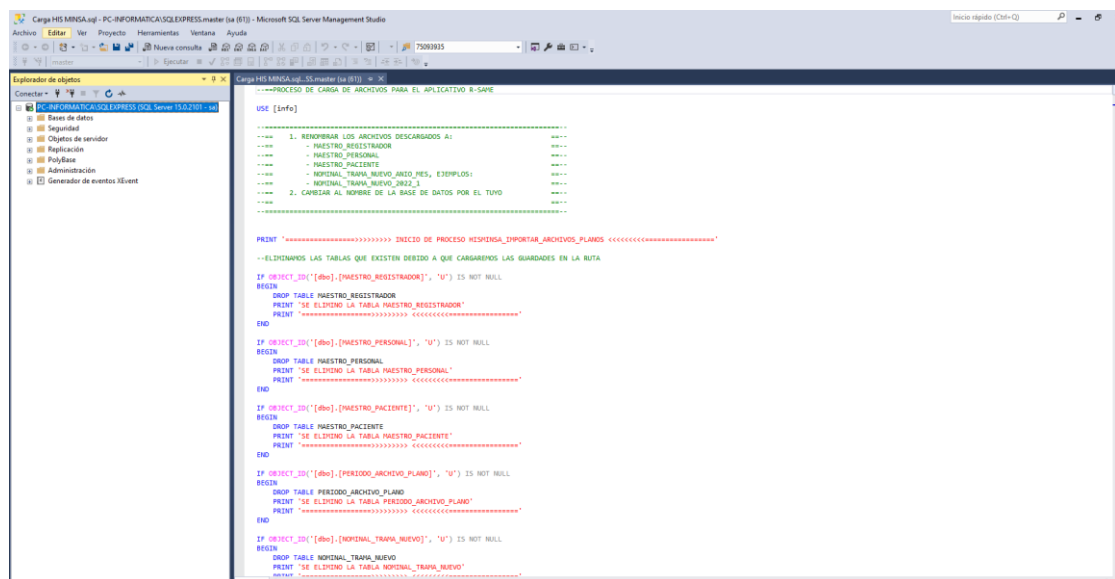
Carga HIS MINSA.sql - PC-INFORMATICA\SQLEXPRESS.master (sa (61)) - Microsoft SQL Server Management Studio

Inicio rápido (Ctrl+Q)

Archivo Editar Ver Proyecto Herramientas Ventana Ayuda

Nueva consulta 75093935

master Ejecutar

Explorador de objetos

Conectar

PC-INFORMATICA\SQLEXPRESS (SQL Server 15.0.2101 - sa)
Bases de datos
Seguridad
Objetos de servidor
Replicación
PolyBase
Administración
Generador de eventos XEvent

Carga HIS MINSA.sql...SS.master (sa (61))

--==PROCESO DE CARGA DE ARCHIVOS PARA EL APLICATIVO R-SAME

USE [info]

--=================================================================--
--==    1. RENOMBRAR LOS ARCHIVOS DESCARGADOS A:                  ==--
--==       - MAESTRO_REGISTRADOR                                  ==--
--==       - MAESTRO_PERSONAL                                     ==--
--==       - MAESTRO_PACIENTE                                     ==--
--==       - NOMINAL_TRAMA_NUEVO_ANIO_MES, EJEMPLOS:              ==--
--==       - NOMINAL_TRAMA_NUEVO_2022_1                           ==--
--==    2. CAMBIAR AL NOMBRE DE LA BASE DE DATOS POR EL TUYO      ==--
--==                                                              ==--
--=================================================================--

PRINT '=================>>>>>>>>> INICIO DE PROCESO HISMINSA_IMPORTAR_ARCHIVOS_PLANOS <<<<<<<<<=================='

--ELIMINAMOS LAS TABLAS QUE EXISTEN DEBIDO A QUE CARGAREMOS LAS GUARDADES EN LA RUTA

IF OBJECT_ID('[dbo].[MAESTRO_REGISTRADOR]', 'U') IS NOT NULL
BEGIN
    DROP TABLE MAESTRO_REGISTRADOR
    PRINT 'SE ELIMINO LA TABLA MAESTRO_REGISTRADOR'
    PRINT '=================>>>>>>>>> <<<<<<<<<=================='
END

IF OBJECT_ID('[dbo].[MAESTRO_PERSONAL]', 'U') IS NOT NULL
BEGIN
    DROP TABLE MAESTRO_PERSONAL
    PRINT 'SE ELIMINO LA TABLA MAESTRO_PERSONAL'
    PRINT '=================>>>>>>>>> <<<<<<<<<=================='
END

IF OBJECT_ID('[dbo].[MAESTRO_PACIENTE]', 'U') IS NOT NULL
BEGIN
    DROP TABLE MAESTRO_PACIENTE
    PRINT 'SE ELIMINO LA TABLA MAESTRO_PACIENTE'
    PRINT '=================>>>>>>>>> <<<<<<<<<=================='
END

IF OBJECT_ID('[dbo].[PERIODO_ARCHIVO_PLANO]', 'U') IS NOT NULL
BEGIN
    DROP TABLE PERIODO_ARCHIVO_PLANO
    PRINT 'SE ELIMINO LA TABLA PERIODO_ARCHIVO_PLANO'
    PRINT '=================>>>>>>>>> <<<<<<<<<=================='
END

IF OBJECT_ID('[dbo].[NOMINAL_TRAMA_NUEVO]', 'U') IS NOT NULL
BEGIN
    DROP TABLE NOMINAL_TRAMA_NUEVO
    PRINT 'SE ELIMINO LA TABLA NOMINAL_TRAMA_NUEVO'
    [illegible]